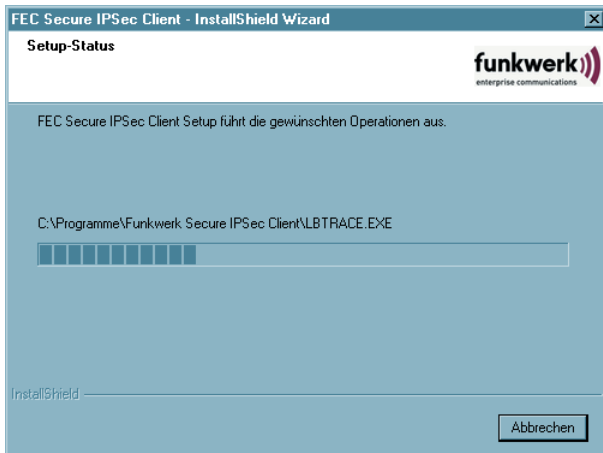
FEC Secure IPSec Client - InstallShield Wizard

Setup-Status

funkwerk
enterprise communications

FEC Secure IPSec Client Setup führt die gewünschten Operationen aus.

C:\Programme\Funkwerk Secure IPSec Client\LBTRACE.EXE

InstallShield

Abbrechen